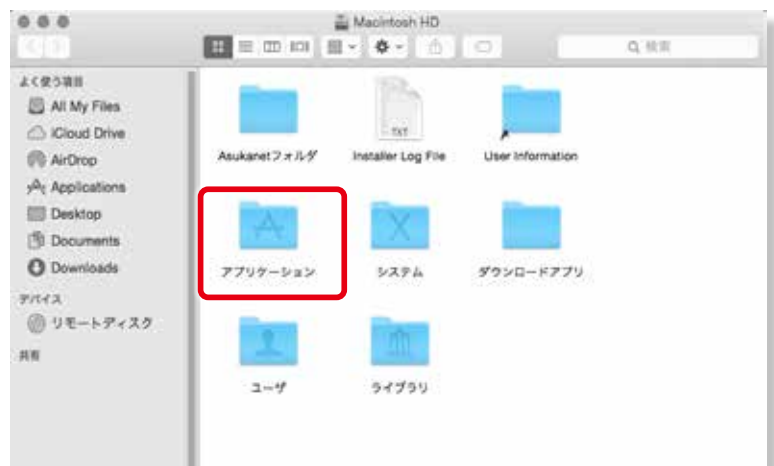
Macintosh HD

Q 検索

よく使う項目
All My Files
iCloud Drive
AirDrop
Applications
Desktop
Documents
Downloads
デバイス
リモートディスク
共有

Asukanetフォルダ
TXT
Installer Log File
User Information
アプリケーション
システム
ダウンロードアプリ
ユーザ
ライブラリ